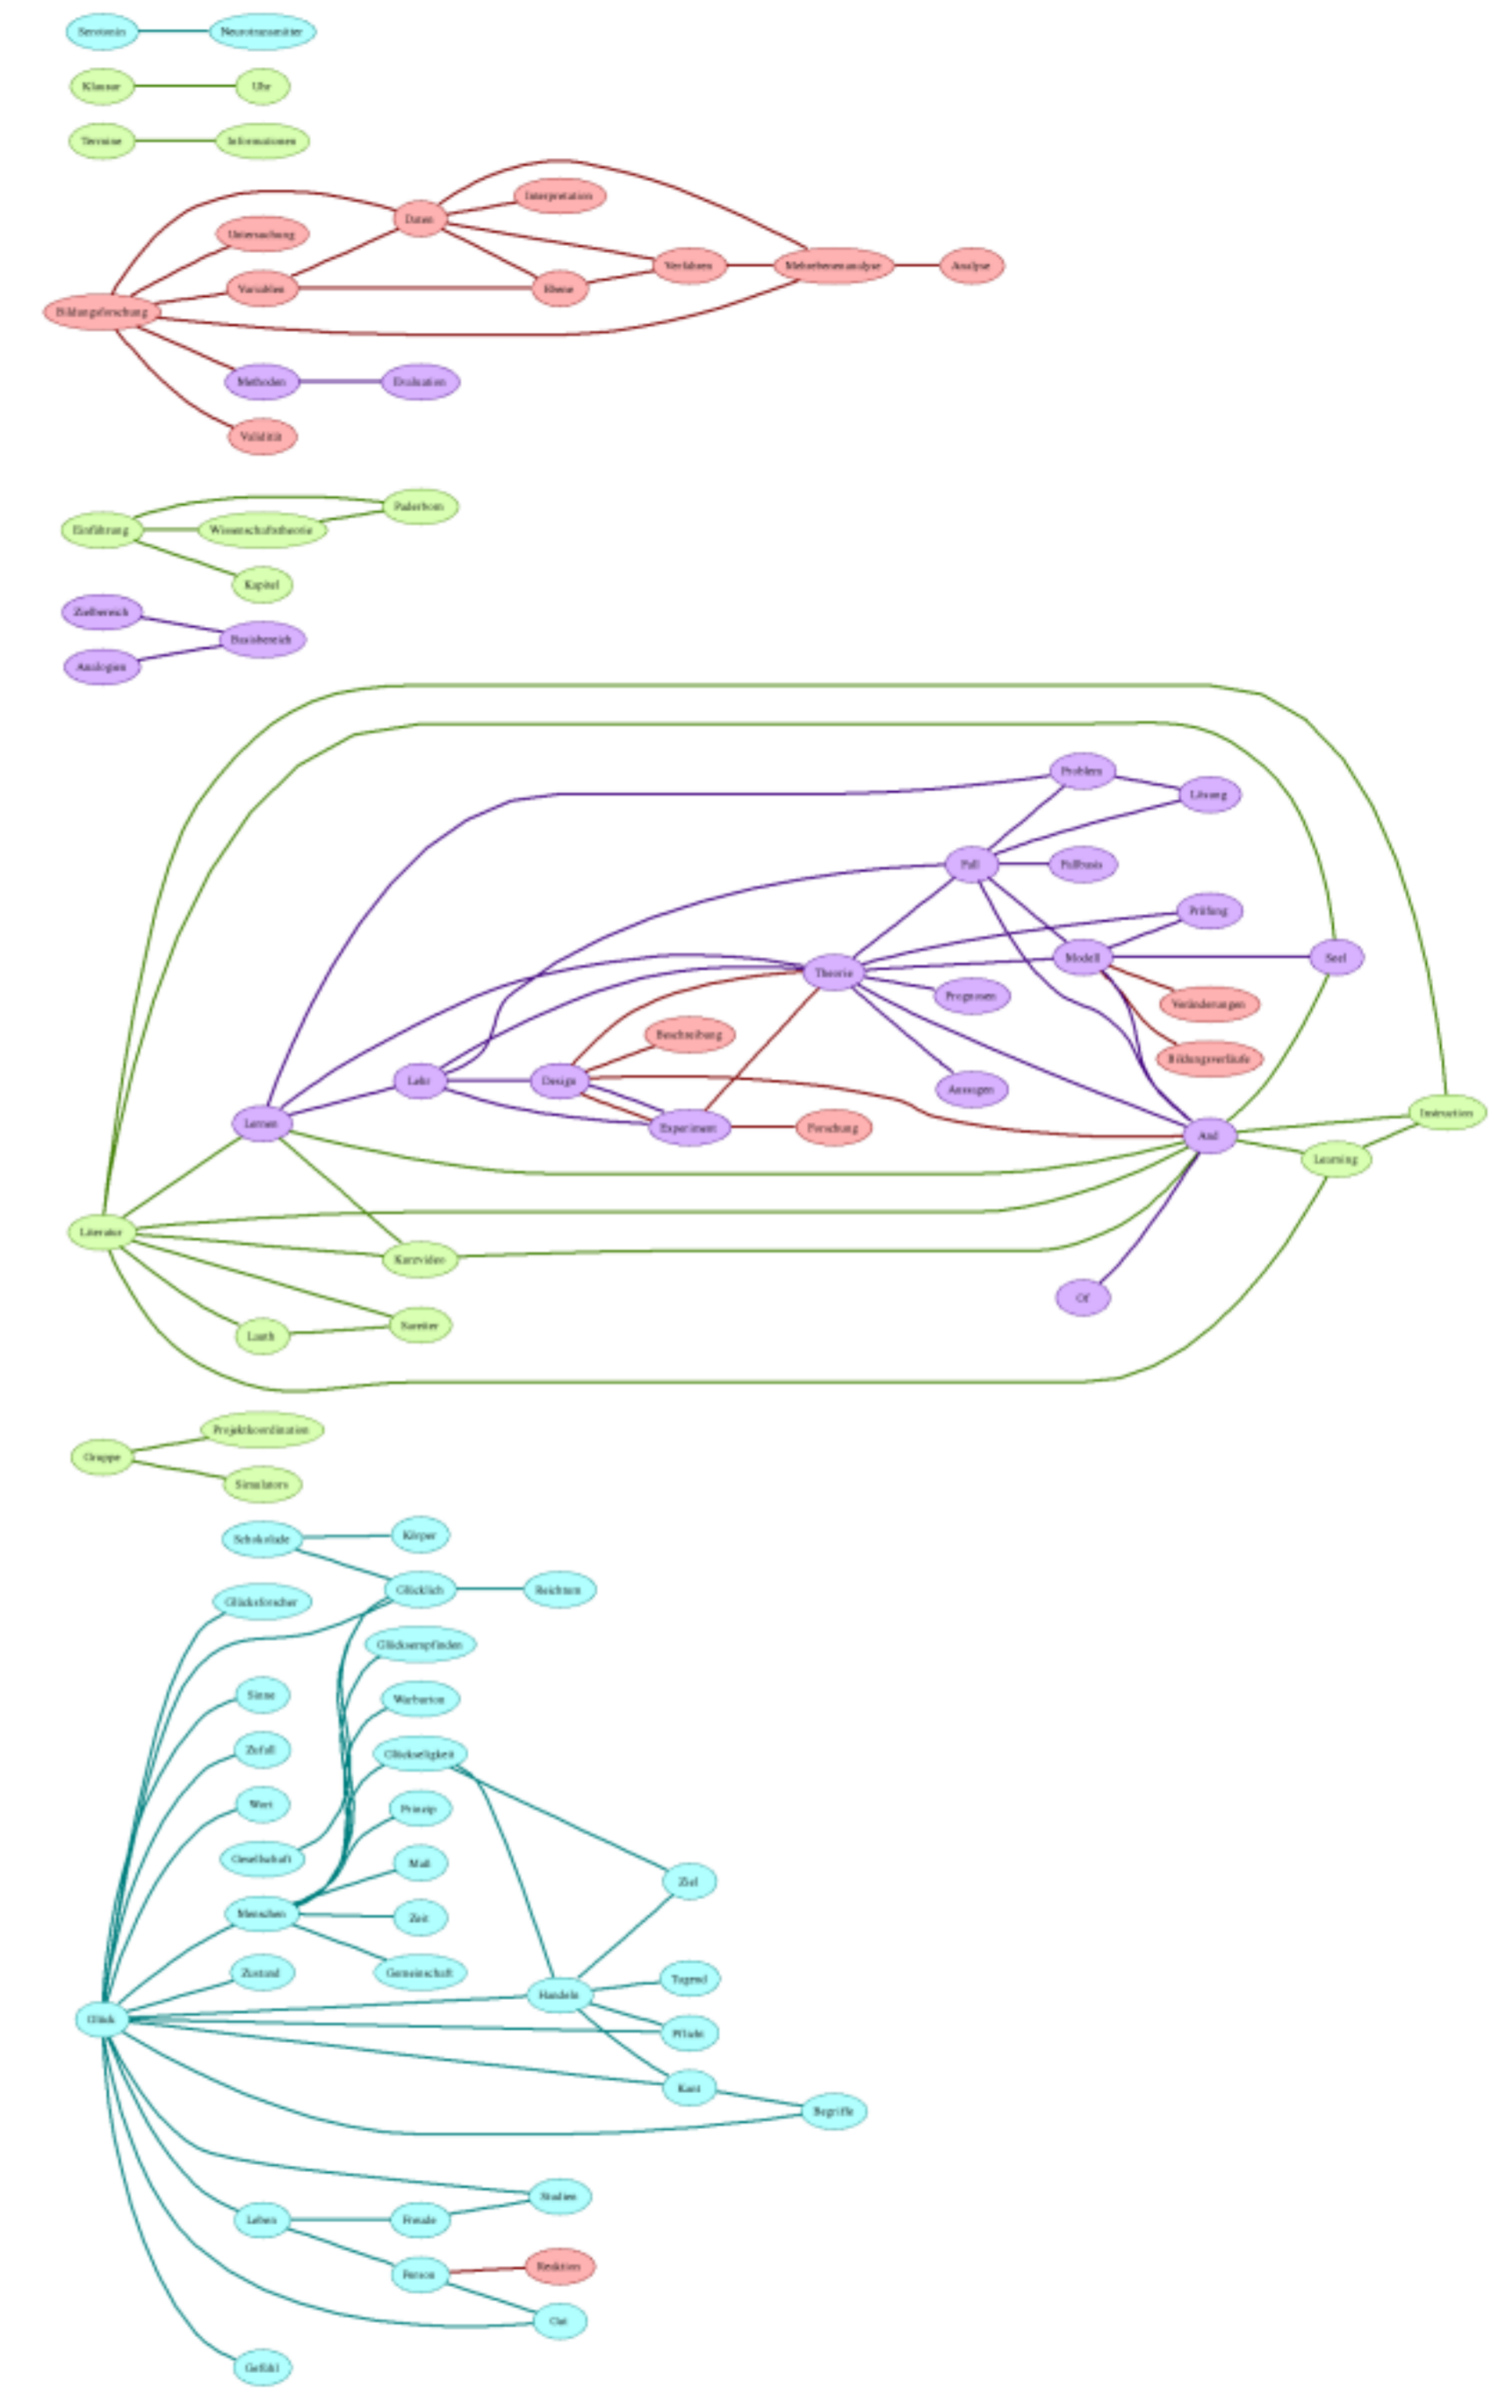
Serotonin
Neurotransmitter
Klasse
Uhr
Termine
Informationen
Daten
Interpretation
Untersuchung
Verfahren
Mehrebenenanalyse
Analyse
Variablen
Ebene
Bildungsforschung
Methoden
Evaluation
Validität
Paderborn
Einführung
Wissenschaftstheorie
Kapitel
Zielbereich
Basisbereich
Analogien
Problem
Lösung
Fall
Fallbasis
Prüfung
Modell
Seel
Theorie
Prognosen
Veränderungen
Beschreibung
Bildungsverläufe
Aussagen
Lehr
Design
Lernen
Experiment
Forschung
And
Instruction
Learning
Literatur
Kurzvideo
Of
Lauth
Sarnier
Gruppe
Projektkoordination
Simulators
Schokolade
Körper
Glücklich
Reichtum
Glücksforscher
Glücksempfinden
Sinne
Warburton
Zufall
Glückseligkeit
Wort
Prinzip
Gesellschaft
Maß
Menschen
Zeit
Ziel
Gemeinschaft
Zustand
Tugend
Handeln
Glück
Pfade
Kant
Begriffe
Studien
Leben
Freude
Person
Reaktion
Ost
Gefühl